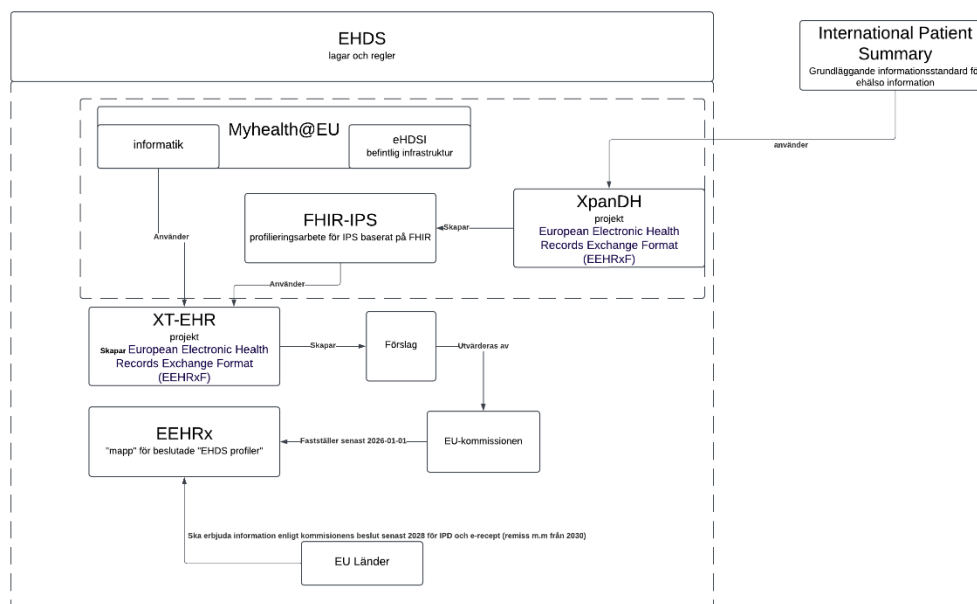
EHDS
lagar och regler

International Patient Summary
Grundläggande informationsstandard fö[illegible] ehälso information

använder

Myhealth@EU

informatik

eHDSI
befintlig infrastruktur

XpanDH
projekt
European Electronic Health Records Exchange Format (EEHRxF)

Skapar

FHIR-IPS
profilieringsarbete för IPS baserat på FHIR

Använder

Använder

XT-EHR
projekt
Skapar European Electronic Health Records Exchange Format (EEHRxF)

Skapar

Förslag

Utvärderas av

EEHRx
"mapp" för beslutade "EHDS profiler"

Fastställer senast 2026-01-01

EU-kommissionen

Ska erbjuda information enligt kommisionens beslut senast 2028 för IPD och e-recept (remiss m.m från 2030)

EU Länder